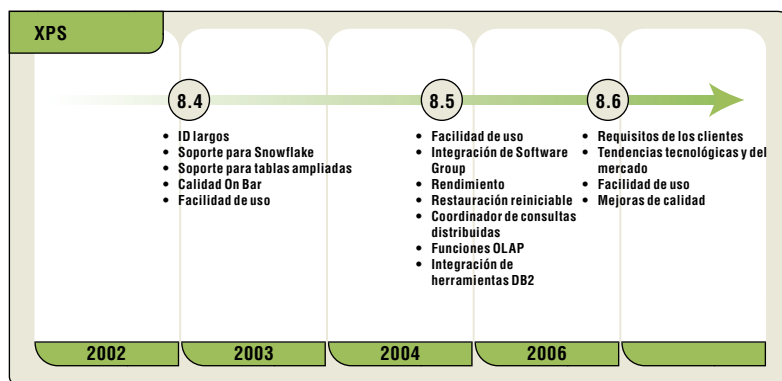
XPS

8.4

- ID largos
- Soporte para Snowflake
- Soporte para tablas ampliadas
- Calidad On Bar
- Facilidad de uso

8.5

- Facilidad de uso
- Integración de Software Group
- Rendimiento
- Restauración reiniciable
- Coordinador de consultas distribuidas
- Funciones OLAP
- Integración de herramientas DB2

8.6

- Requisitos de los clientes
- Tendencias tecnológicas y del mercado
- Facilidad de uso
- Mejoras de calidad

2002 2003 2004 2006